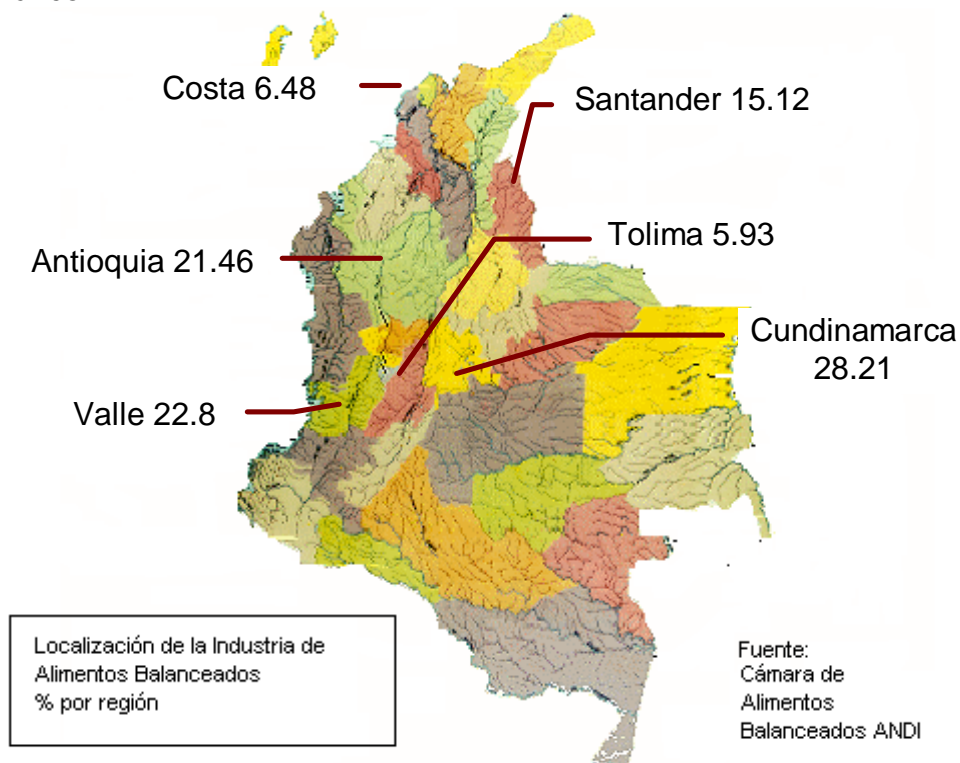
Costa 6.48

Santander 15.12

Tolima 5.93

Antioquia 21.46

Cundinamarca 28.21

Valle 22.8

Localización de la Industria de Alimentos Balanceados % por región

Fuente: Cámara de Alimentos Balanceados ANDI